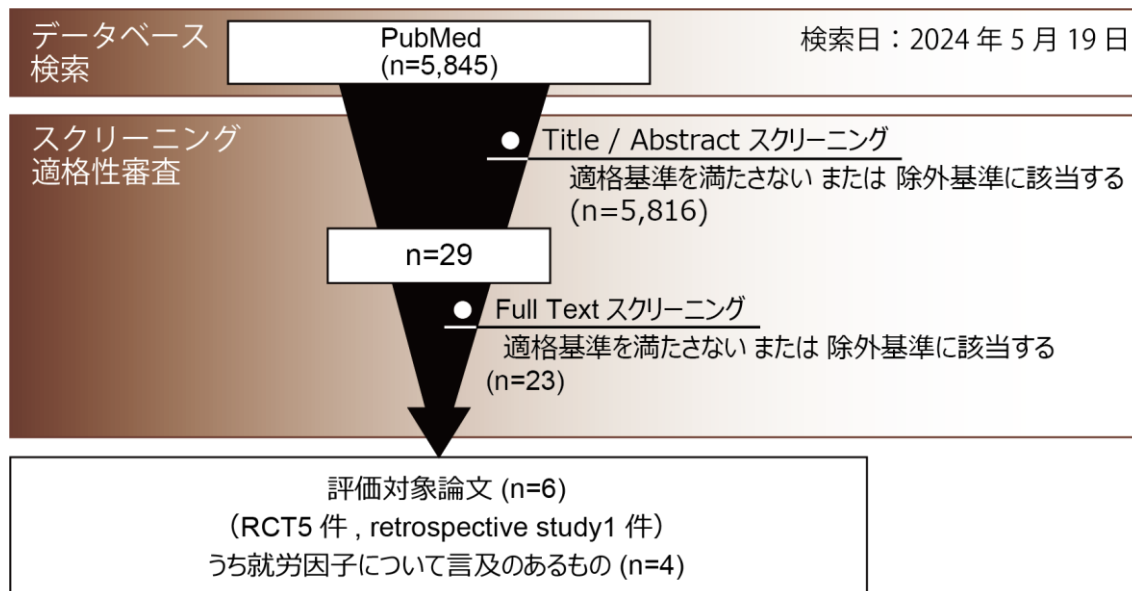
データベース検索

PubMed (n=5,845)

検索日：2024 年 5 月 19 日

スクリーニング 適格性審査

● Title / Abstract スクリーニング
適格基準を満たさない または 除外基準に該当する (n=5,816)

n=29

● Full Text スクリーニング
適格基準を満たさない または 除外基準に該当する (n=23)

評価対象論文 (n=6)
（RCT5 件 , retrospective study1 件）
うち就労因子について言及のあるもの (n=4)